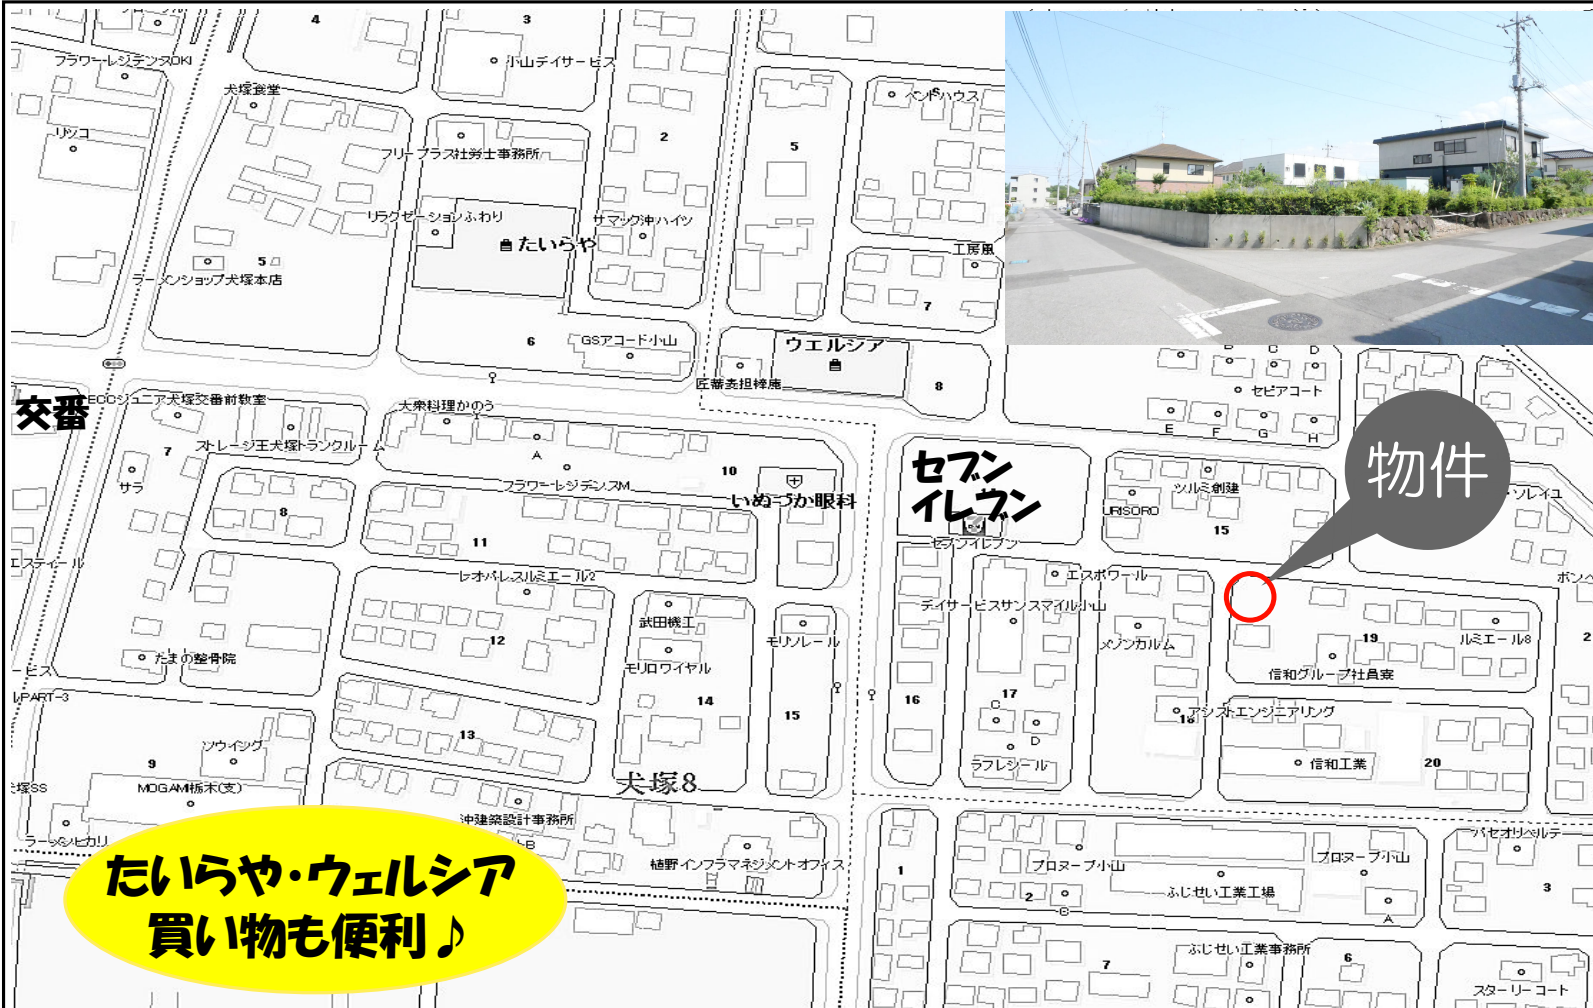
4
3
フラワーレジデンスOKI
小山デイサービス
犬塚食堂
ベンドハウス
リツコ
2
5
フリープラス社労士事務所
リラクゼーションふわり
サマックホハイツ
たいらや
5
工房風
ラーメンショップ犬塚本店
7
6
GSアコード小山
ウエルシア
匠蕎麦担棒庵
8
交番
ECOジュニア犬塚交番前教室
大衆料理かのう
セピアコート
7
ストレージ王犬塚トランクルーム
E F G H
A
サラ
フラワーレジデンスM
10
いぬづか眼科
セブンイレブン
ツルミ創建
物件
ソレイユ
8
URISORO
15
11
セブンイレブン
エスティール
レオパレスルミエール2
エスポワール
ボン
デイサービスサンスマイル小山
12
武田機工
モリソレール
メゾンカルム
19
ルミエール8
たまの整骨院
モリロワイヤル
信和グループ社員寮
ビス
PART-3
14
15
16
17
C
アシストエンジニアリング
18
D
13
ソウイング
ラフレシール
信和工業
20
9
犬塚8
MOGAMI栃木(支)
塚SS
沖建築設計事務所
ラーメンヒカリ
B
パセオリベルテ
植野インフラマネジメントオフィス
1
プロヌーブ小山
プロヌーブ小山
3
2
ふじせい工業工場
B
A
たいらや・ウェルシア
買い物も便利♪
ふじせい工業事務所
7
6
スターリーコート